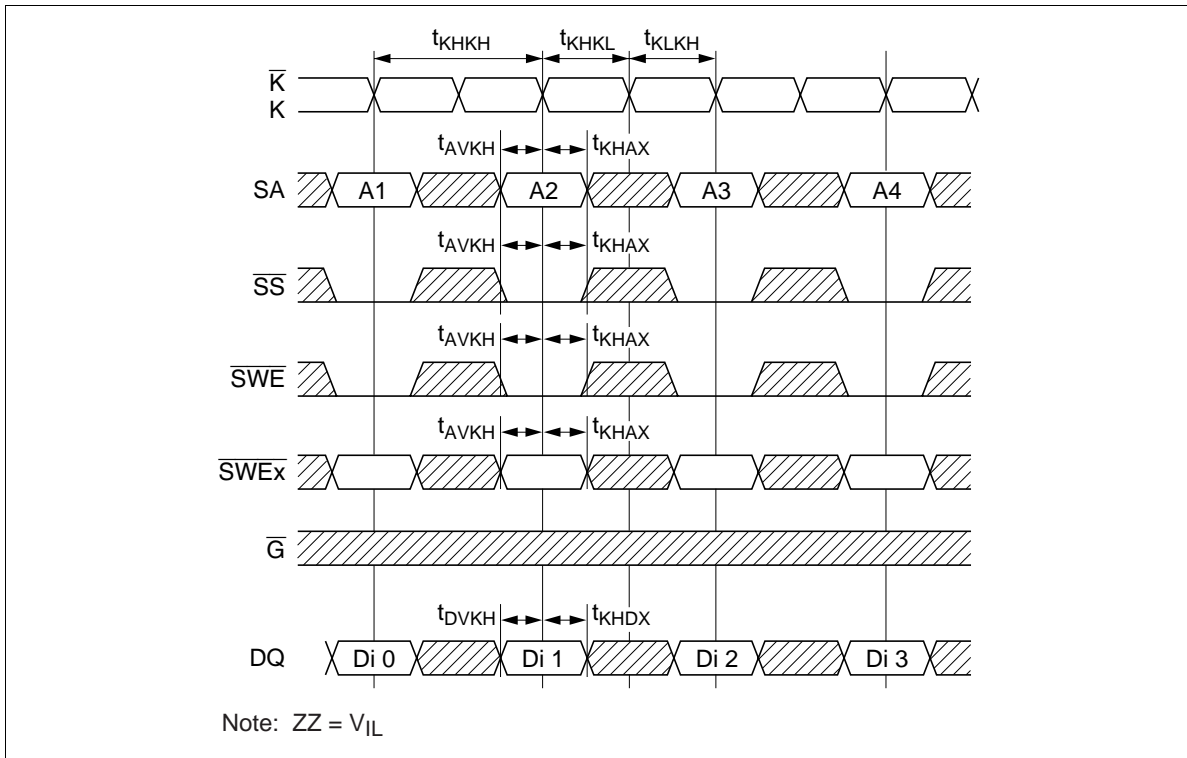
$t_{KHKH}$ $t_{KHKL}$ $t_{KLKH}$

$\overline{K}$

K

$t_{AVKH}$ $t_{KHAX}$

SA A1 A2 A3 A4

$t_{AVKH}$ $t_{KHAX}$

$\overline{SS}$

$t_{AVKH}$ $t_{KHAX}$

$\overline{SWE}$

$t_{AVKH}$ $t_{KHAX}$

$\overline{SWEx}$

$\overline{G}$

$t_{DVKH}$ $t_{KHDX}$

DQ Di 0 Di 1 Di 2 Di 3

Note: ZZ = $V_{IL}$